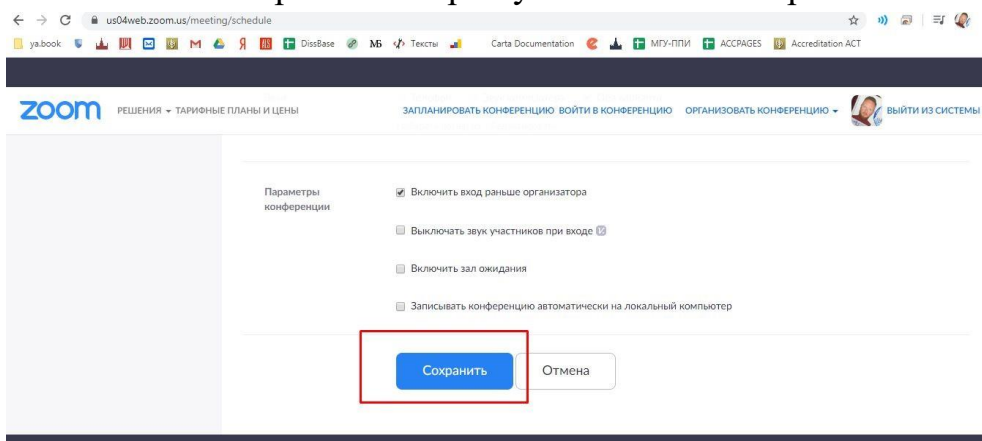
us04web.zoom.us/meeting/schedule

ya.book DissBase МБ Тексты Carta Documentation МГУ-ППИ ACCPAGES Accreditation ACT

zoom РЕШЕНИЯ ▾ ТАРИФНЫЕ ПЛАНЫ И ЦЕНЫ ЗАПЛАНИРОВАТЬ КОНФЕРЕНЦИЮ ВОЙТИ В КОНФЕРЕНЦИЮ ОРГАНИЗОВАТЬ КОНФЕРЕНЦИЮ ▾ ВЫЙТИ ИЗ СИСТЕМЫ

Параметры конференции

Включить вход раньше организатора

Выключать звук участников при входе

Включить зал ожидания

Записывать конференцию автоматически на локальный компьютер

Сохранить Отмена